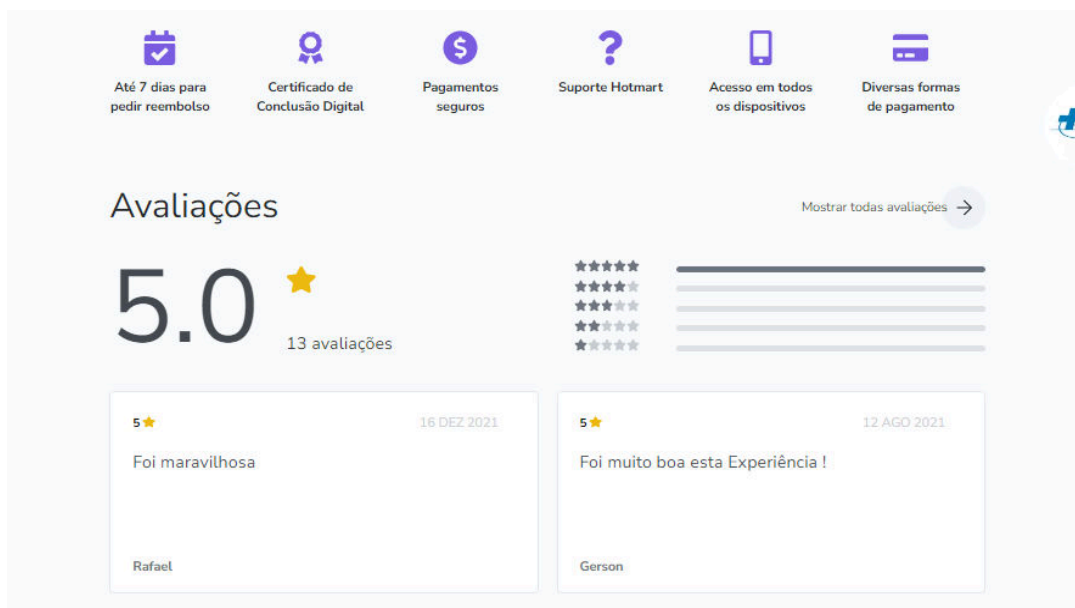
Até 7 dias para pedir reembolso

Certificado de Conclusão Digital

Pagamentos seguros

Suporte Hotmart

Acesso em todos os dispositivos

Diversas formas de pagamento

Avaliações

Mostrar todas avaliações

5.0

13 avaliações

5

16 DEZ 2021

Foi maravilhosa

Rafael

5

12 AGO 2021

Foi muito boa esta Experiência !

Gerson